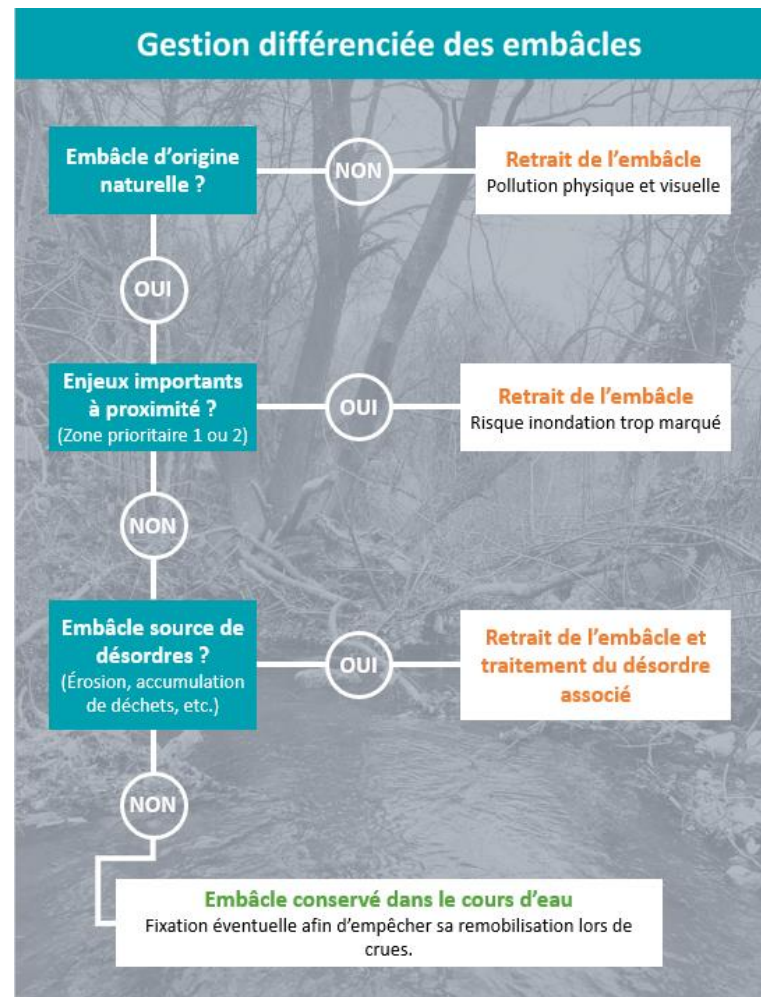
Gestion différenciée des embâcles

Embâcle d'origine naturelle ?

NON

Retrait de l'embâcle
Pollution physique et visuelle

OUI

Enjeux importants à proximité ?
(Zone prioritaire 1 ou 2)

OUI

Retrait de l'embâcle
Risque inondation trop marqué

NON

Embâcle source de désordres ?
(Érosion, accumulation de déchets, etc.)

OUI

Retrait de l'embâcle et traitement du désordre associé

NON

Embâcle conservé dans le cours d'eau
Fixation éventuelle afin d'empêcher sa remobilisation lors de crues.